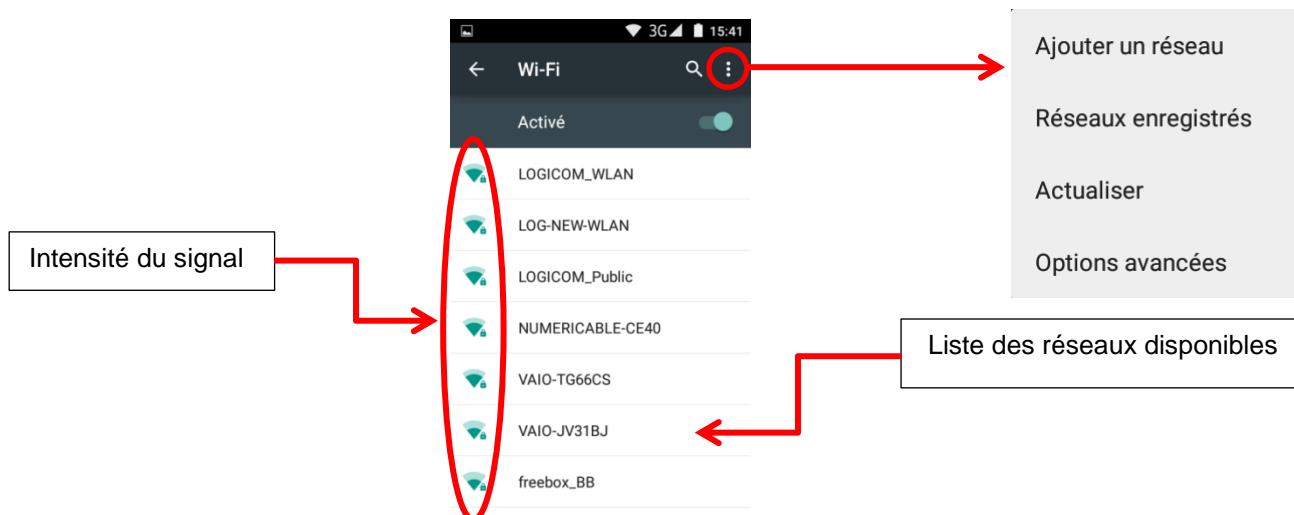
3G 15:41

Wi-Fi

Activé

LOGICOM_WLAN

LOG-NEW-WLAN

LOGICOM_Public

NUMERICABLE-CE40

VAIO-TG66CS

VAIO-JV31BJ

freebox_BB

Intensité du signal

Ajouter un réseau

Réseaux enregistrés

Actualiser

Options avancées

Liste des réseaux disponibles